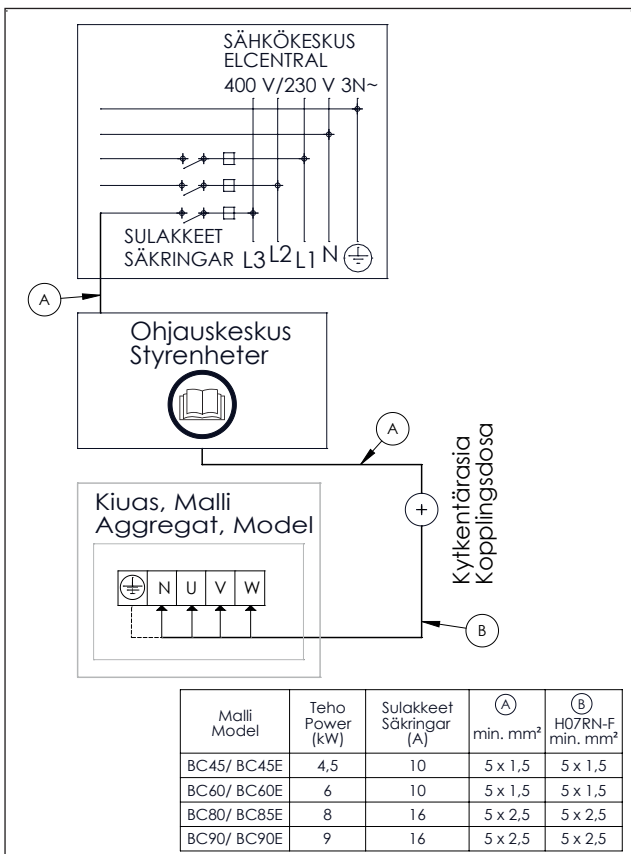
SÄHKÖKESKUS
ELCENTRAL
400 V/230 V 3N~

SULAKKEET
SÄKRINGAR L3 L2 L1 N

A

Ohjauskeskus
Styrenheter

A

Kytkentärasia
Kopplingsdosa

Kiuas, Malli
Aggregat, Model

N U V W

B

| Malli Model | Teho Power (kW) | Sulakkeet Säkringar (A) | A min. mm² | B H07RN-F min. mm² |
|---|---|---|---|---|
| BC45/ BC45E | 4,5 | 10 | 5 x 1,5 | 5 x 1,5 |
| BC60/ BC60E | 6 | 10 | 5 x 1,5 | 5 x 1,5 |
| BC80/ BC85E | 8 | 16 | 5 x 2,5 | 5 x 2,5 |
| BC90/ BC90E | 9 | 16 | 5 x 2,5 | 5 x 2,5 |